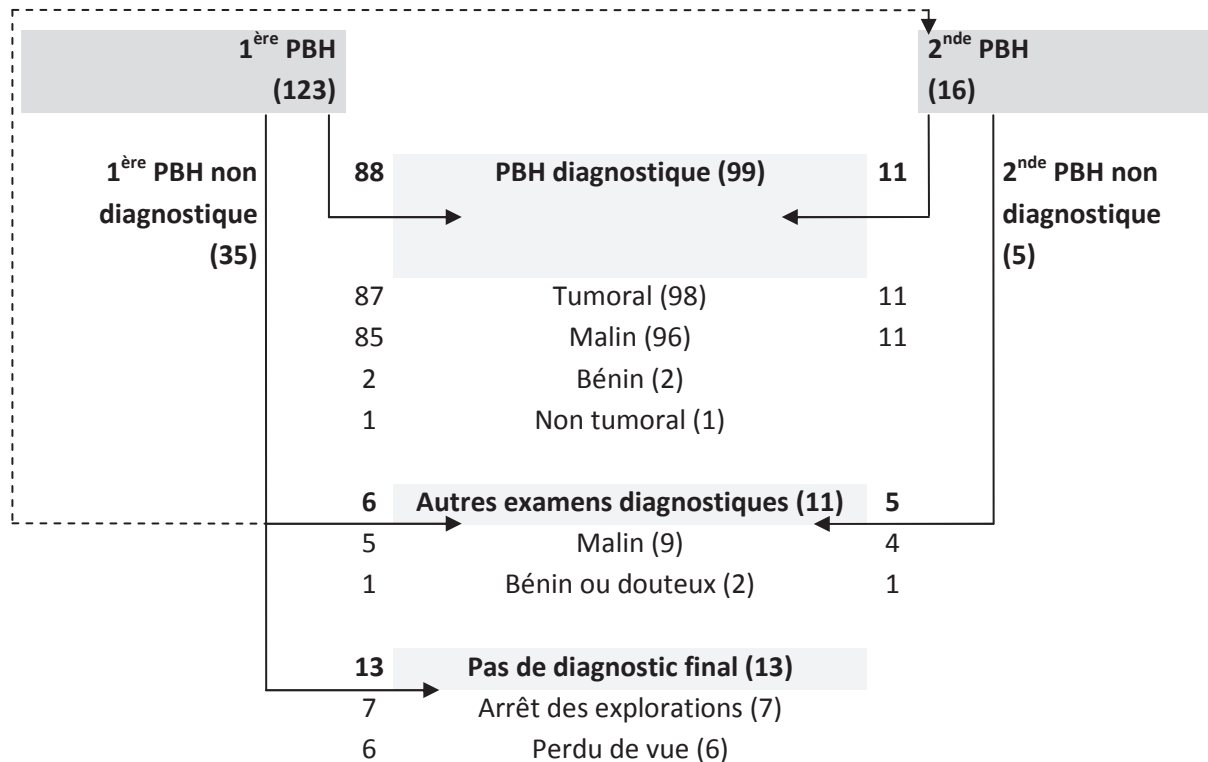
1$^{ère}$ PBH (123)

2$^{nde}$ PBH (16)

1$^{ère}$ PBH non diagnostique (35)

88 PBH diagnostique (99) 11

2$^{nde}$ PBH non diagnostique (5)

87 Tumoral (98) 11
85 Malin (96) 11
2 Bénin (2)
1 Non tumoral (1)

6 Autres examens diagnostiques (11) 5
5 Malin (9) 4
1 Bénin ou douteux (2) 1

13 Pas de diagnostic final (13)
7 Arrêt des explorations (7)
6 Perdu de vue (6)